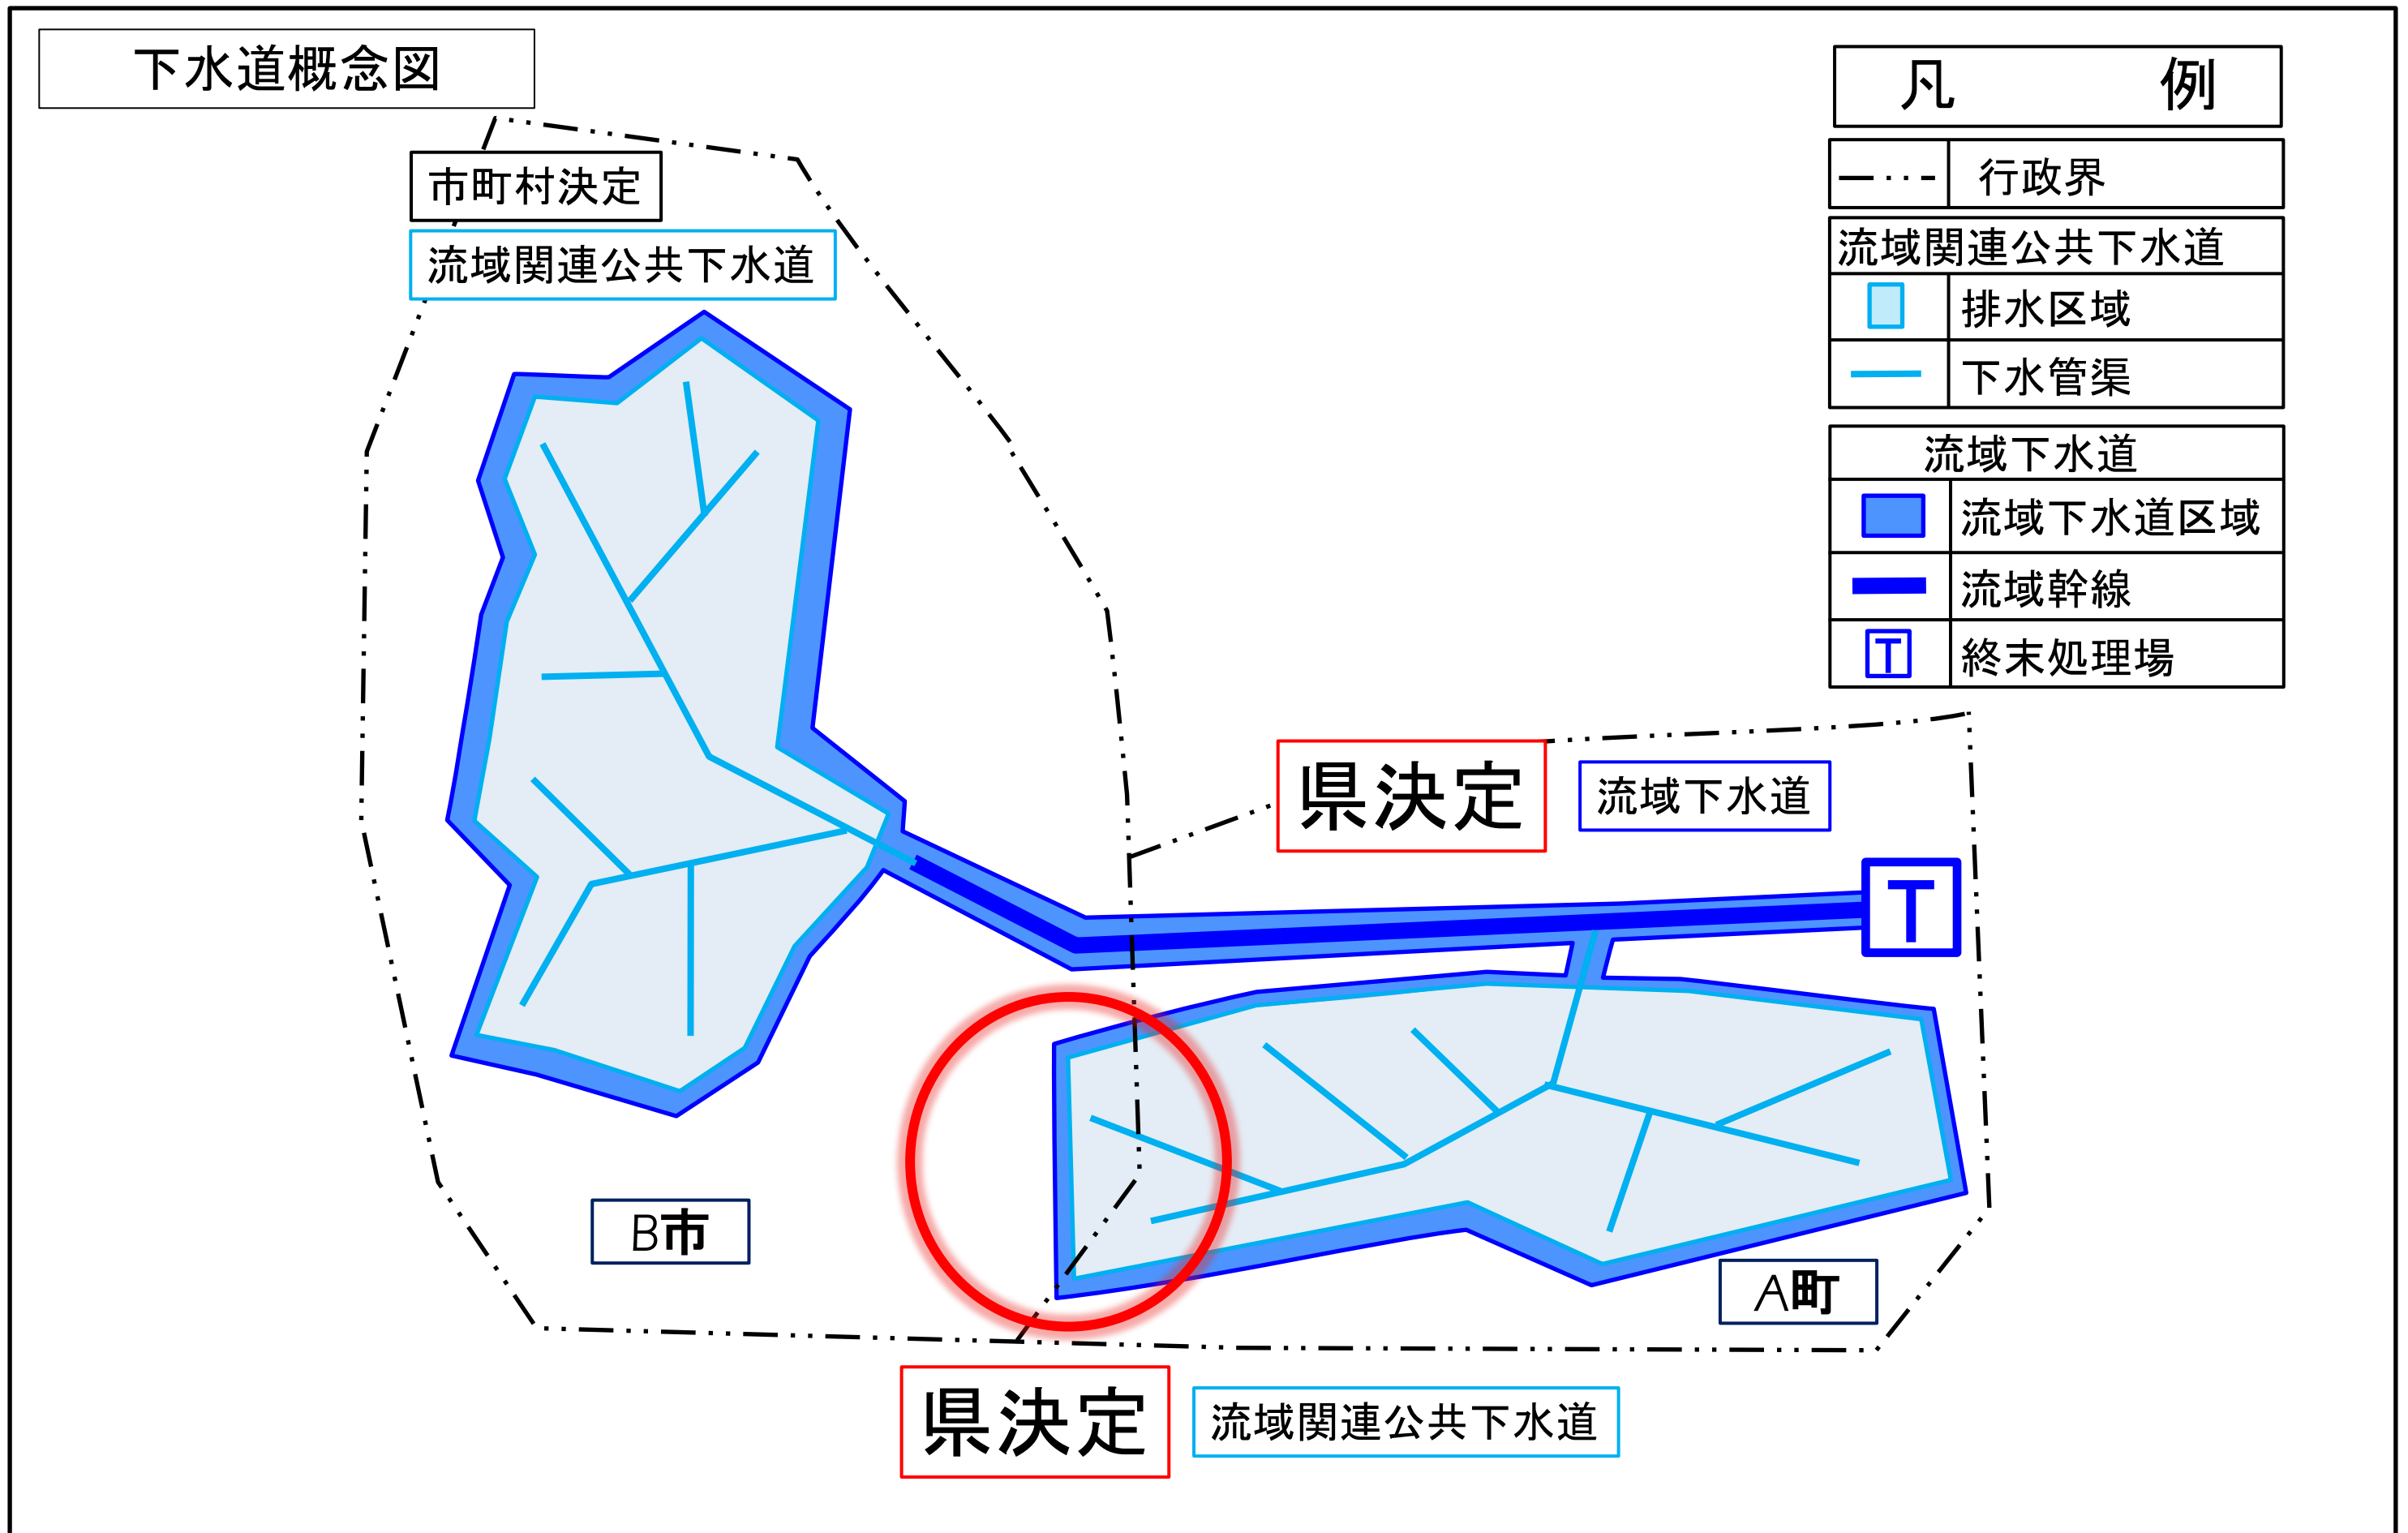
下水道概念図

市町村決定

流域関連公共下水道

凡　　例

行政界

流域関連公共下水道

排水区域

下水管渠

流域下水道

流域下水道区域

流域幹線

終末処理場

県決定

流域下水道

T

B市

A町

県決定

流域関連公共下水道